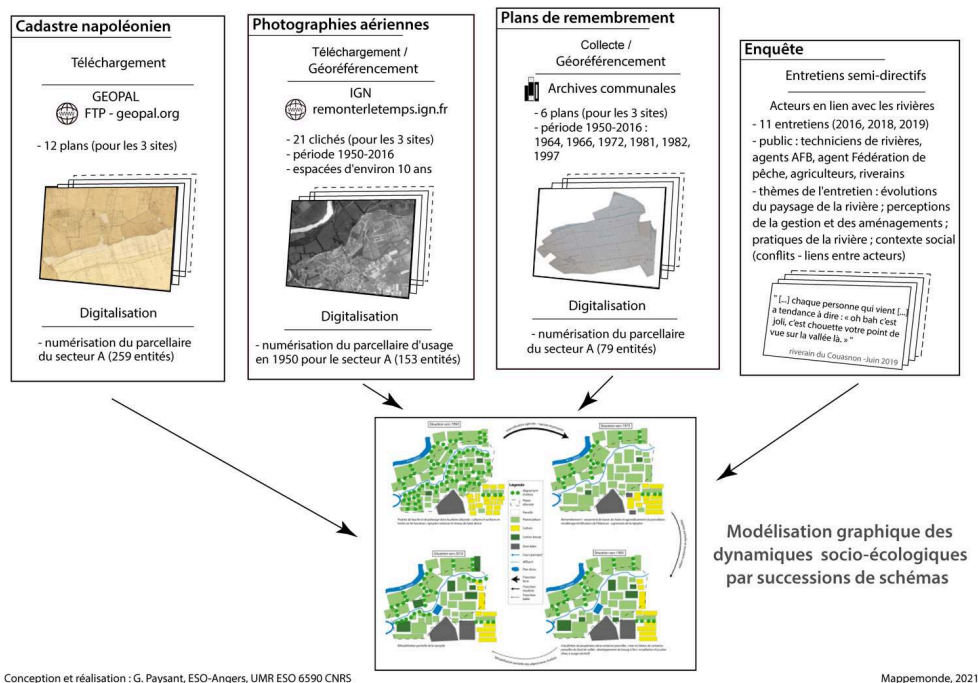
Cadastre napoléonien

Téléchargement

GEOPAL
FTP - geopal.org

- 12 plans (pour les 3 sites)

Digitalisation

- numérisation du parcellaire du secteur A (259 entités)

Photographies aériennes

Téléchargement / Géoréférencement

IGN
remonterletemps.ign.fr

- 21 clichés (pour les 3 sites)
- période 1950-2016
- espacées d'environ 10 ans

Digitalisation

- numérisation du parcellaire d'usage en 1950 pour le secteur A (153 entités)

Plans de remembrement

Collecte / Géoréférencement

Archives communales

- 6 plans (pour les 3 sites)
- période 1950-2016 : 1964, 1966, 1972, 1981, 1982, 1997

Digitalisation

- numérisation du parcellaire du secteur A (79 entités)

Enquête

Entretiens semi-directifs

Acteurs en lien avec les rivières
- 11 entretiens (2016, 2018, 2019)
- public : techniciens de rivières, agents AFB, agent Fédération de pêche, agriculteurs, riverains
- thèmes de l'entretien : évolutions du paysage de la rivière ; perceptions de la gestion et des aménagements ; pratiques de la rivière ; contexte social (conflits - liens entre acteurs)

" [...] chaque personne qui vient [...] a tendance à dire : « oh bah c'est joli, c'est chouette votre point de vue sur la vallée là. » "
riverain du Couasnon -Juin 2019

Situation vers 1950
Situation vers 1975
Situation vers 2016
Situation vers 1985
Légende
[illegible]

Modélisation graphique des dynamiques socio-écologiques par successions de schémas

Conception et réalisation : G. Paysant, ESO-Angers, UMR ESO 6590 CNRS

Mappemonde, 2021